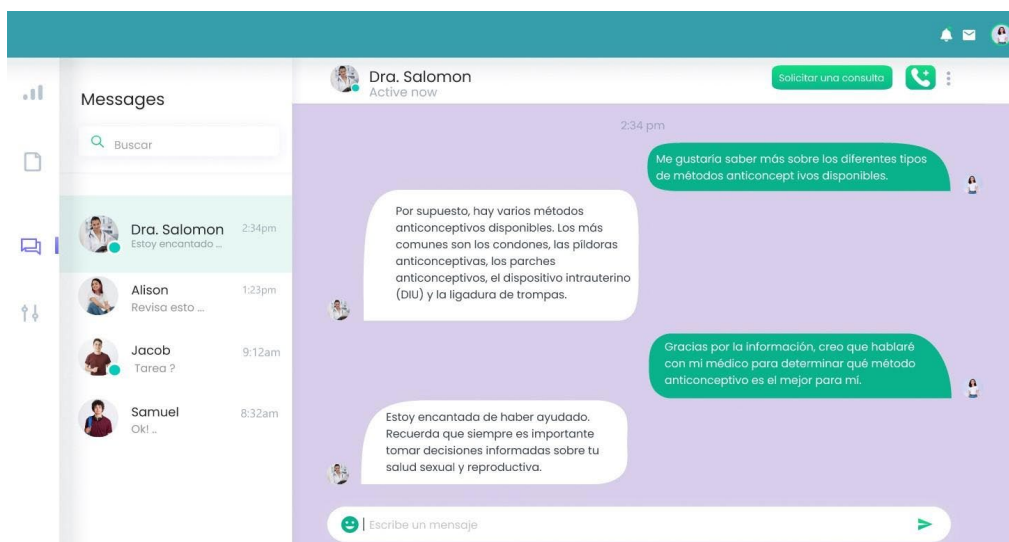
Messages

Buscar

Dra. Salomon 2:34pm
Estoy encantado ...

Alison 1:23pm
Revisa esto ...

Jacob 9:12am
Tarea ?

Samuel 8:32am
Ok! ...

Dra. Salomon
Active now

Solicitar una consulta

2:34 pm

Me gustaria saber más sobre los diferentes tipos de métodos anticoncept ivos disponibles.

Por supuesto, hay varios métodos anticonceptivos disponibles. Los más comunes son los condones, las píldoras anticonceptivas, los parches anticonceptivos, el dispositivo intrauterino (DIU) y la ligadura de trompas.

Gracias por la información, creo que hablaré con mi médico para determinar qué método anticonceptivo es el mejor para mí.

Estoy encantada de haber ayudado. Recuerda que siempre es importante tomar decisiones informadas sobre tu salud sexual y reproductiva.

Escribe un mensaje